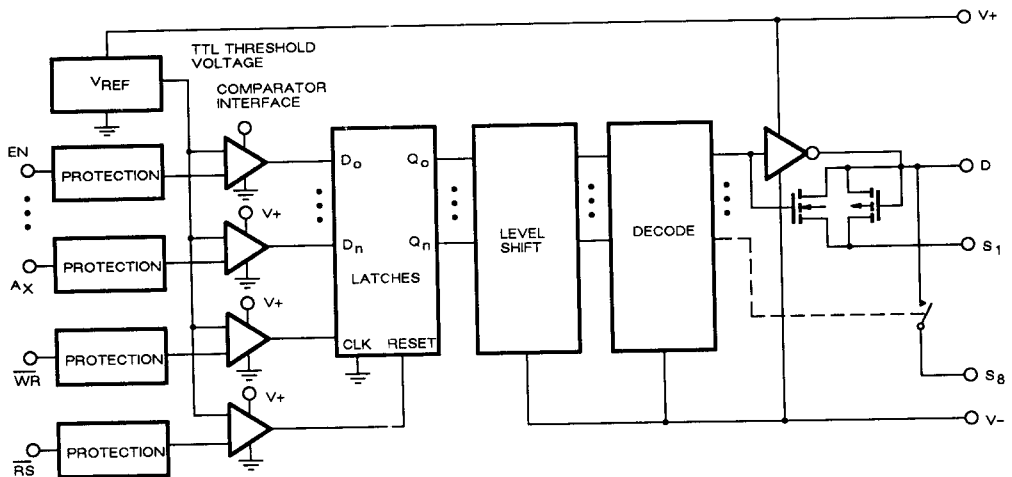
V+

TTL THRESHOLD VOLTAGE

$V_{REF}$

COMPARATOR INTERFACE

EN

PROTECTION

V+

$D_o$

$Q_o$

$D_n$

$Q_n$

LEVEL SHIFT

DECODE

D

$S_1$

$A_X$

PROTECTION

LATCHES

V+

$\overline{WR}$

PROTECTION

CLK

RESET

$S_8$

V+

$\overline{RS}$

PROTECTION

V-